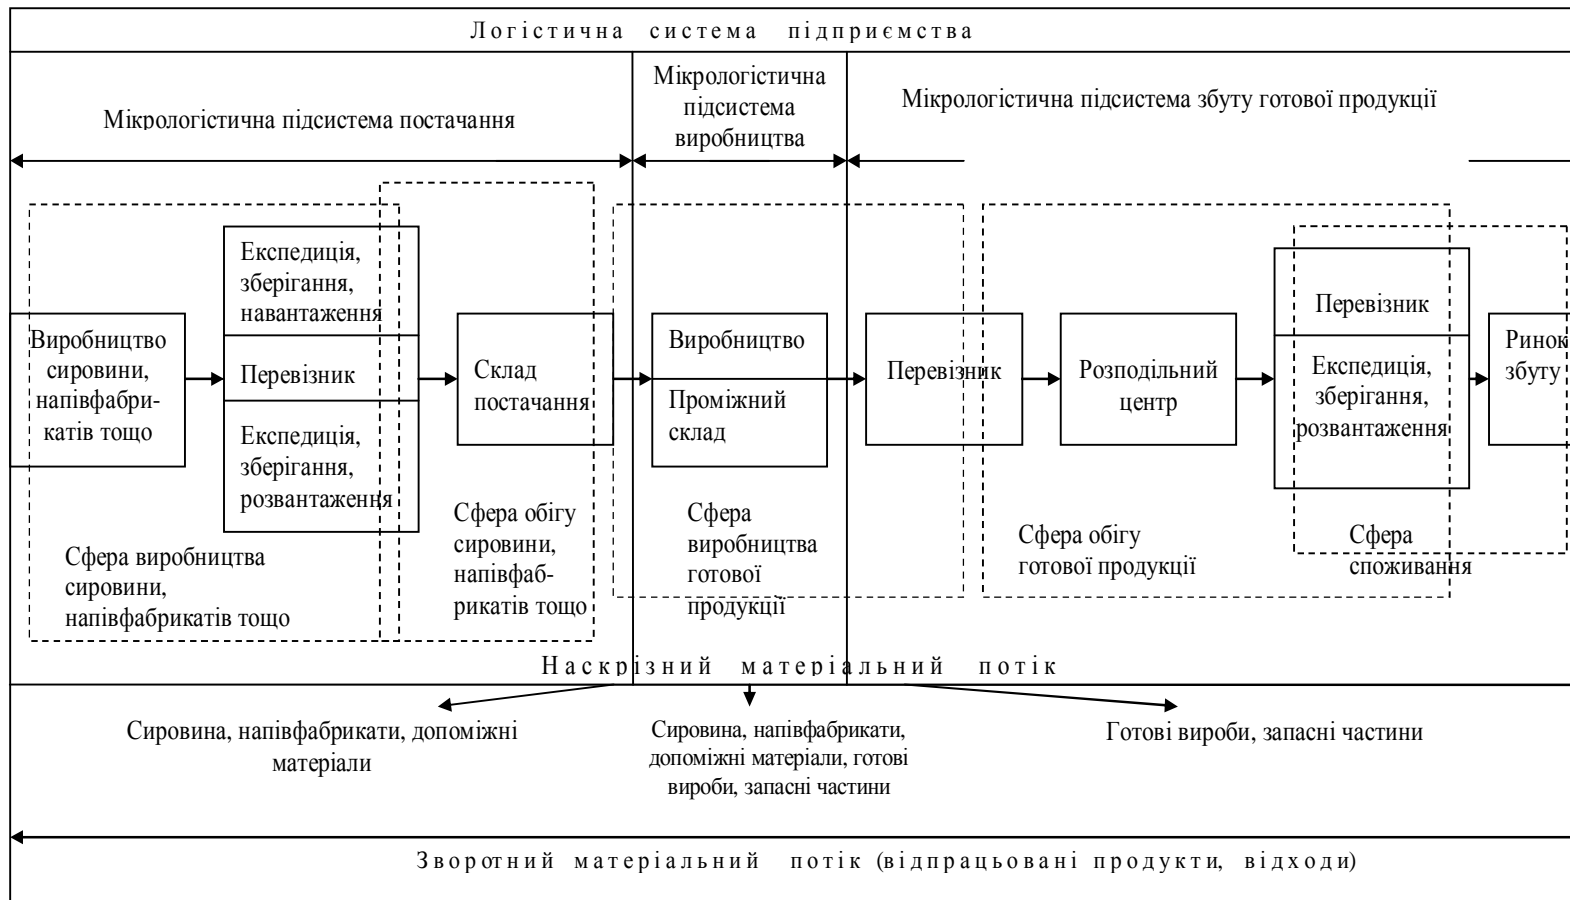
Логістична система підприємства

Мікрологістична підсистема постачання

Мікрологістична підсистема виробництва

Мікрологістична підсистема збуту готової продукції

Виробництво сировини, напівфабрикатів тощо

Експедиція, зберігання, навантаження

Перевізник

Експедиція, зберігання, розвантаження

Склад постачання

Виробництво

Проміжний склад

Перевізник

Розподільний центр

Перевізник

Експедиція, зберігання, розвантаження

Ринок збуту

Сфера виробництва сировини, напівфабрикатів тощо

Сфера обігу сировини, напівфабрикатів тощо

Сфера виробництва готової продукції

Сфера обігу готової продукції

Сфера споживання

Наскрізний матеріальний потік

Сировина, напівфабрикати, допоміжні матеріали

Сировина, напівфабрикати, допоміжні матеріали, готові вироби, запасні частини

Готові вироби, запасні частини

Зворотний матеріальний потік (відпрацьовані продукти, відходи)